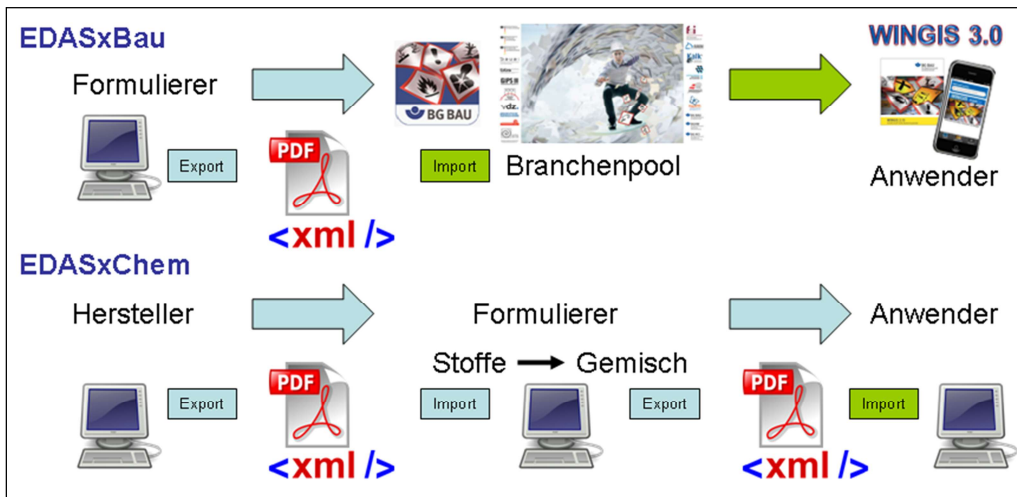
EDASxBau

Formulierer

Export

PDF

<xml />

BG BAU

Import

Branchenpool

WINGIS 3.0

Anwender

EDASxChem

Hersteller

Export

PDF

<xml />

Formulierer

Stoffe → Gemisch

Import

Export

Anwender

PDF

<xml />

Import